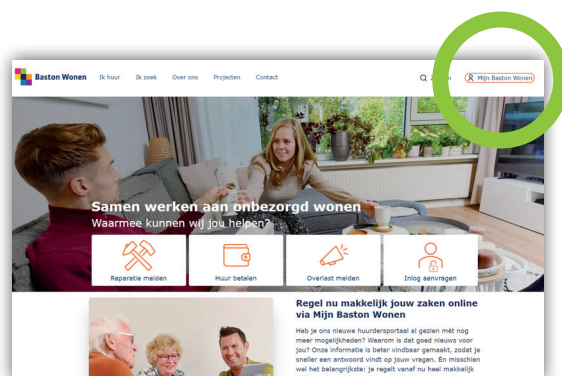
Baston Wonen Ik huur Ik zoek Over ons Projecten Contact

Q Z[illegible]en Mijn Baston Wonen

Samen werken aan onbezorgd wonen
Waarmee kunnen wij jou helpen?

Reparatie melden
Huur betalen
Overlast melden
Inlog aanvragen

Regel nu makkelijk jouw zaken online via Mijn Baston Wonen

Heb je ons nieuwe huurdersportaal al gezien mét nog meer mogelijkheden? Waarom is dat goed nieuws voor jou? Onze informatie is beter vindbaar gemaakt, zodat je sneller een antwoord vindt op jouw vragen. En misschien wel het belangrijkste: je regelt vanaf nu heel makkelijk